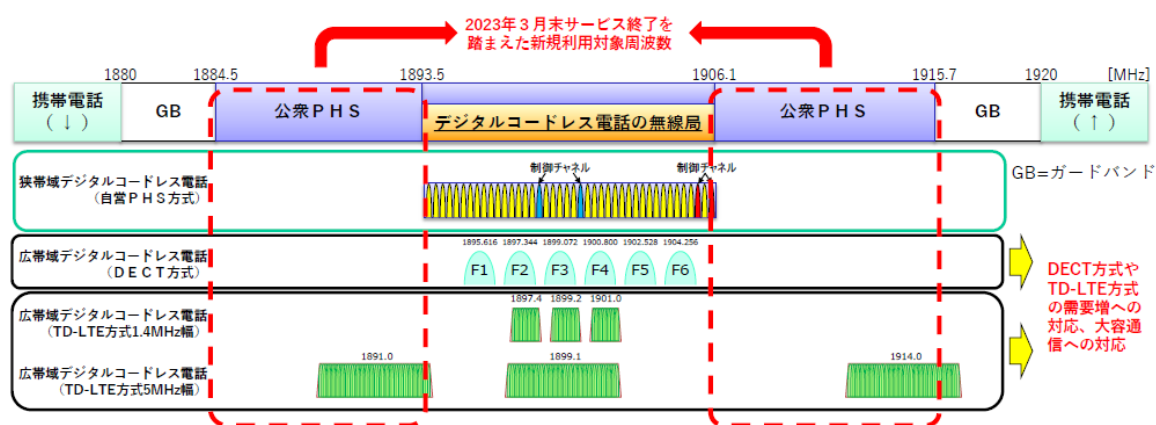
2023年３月末サービス終了を踏まえた新規利用対象周波数

1880
1884.5
1893.5
1906.1
1915.7
1920
[MHz]

携帯電話（↓）
GB
公衆ＰＨＳ
デジタルコードレス電話の無線局
公衆ＰＨＳ
GB
携帯電話（↑）

狭帯域デジタルコードレス電話（自営ＰＨＳ方式）
制御チャネル
制御チャネル
GB=ガードバンド

広帯域デジタルコードレス電話（ＤＥＣＴ方式）
1895.616
1897.344
1899.072
1900.800
1902.528
1904.256
F1
F2
F3
F4
F5
F6

広帯域デジタルコードレス電話（TD-LTE方式1.4MHz幅）
1897.4
1899.2
1901.0

広帯域デジタルコードレス電話（TD-LTE方式5MHz幅）
1891.0
1899.1
1914.0

DECT方式やTD-LTE方式の需要増への対応、大容量通信への対応